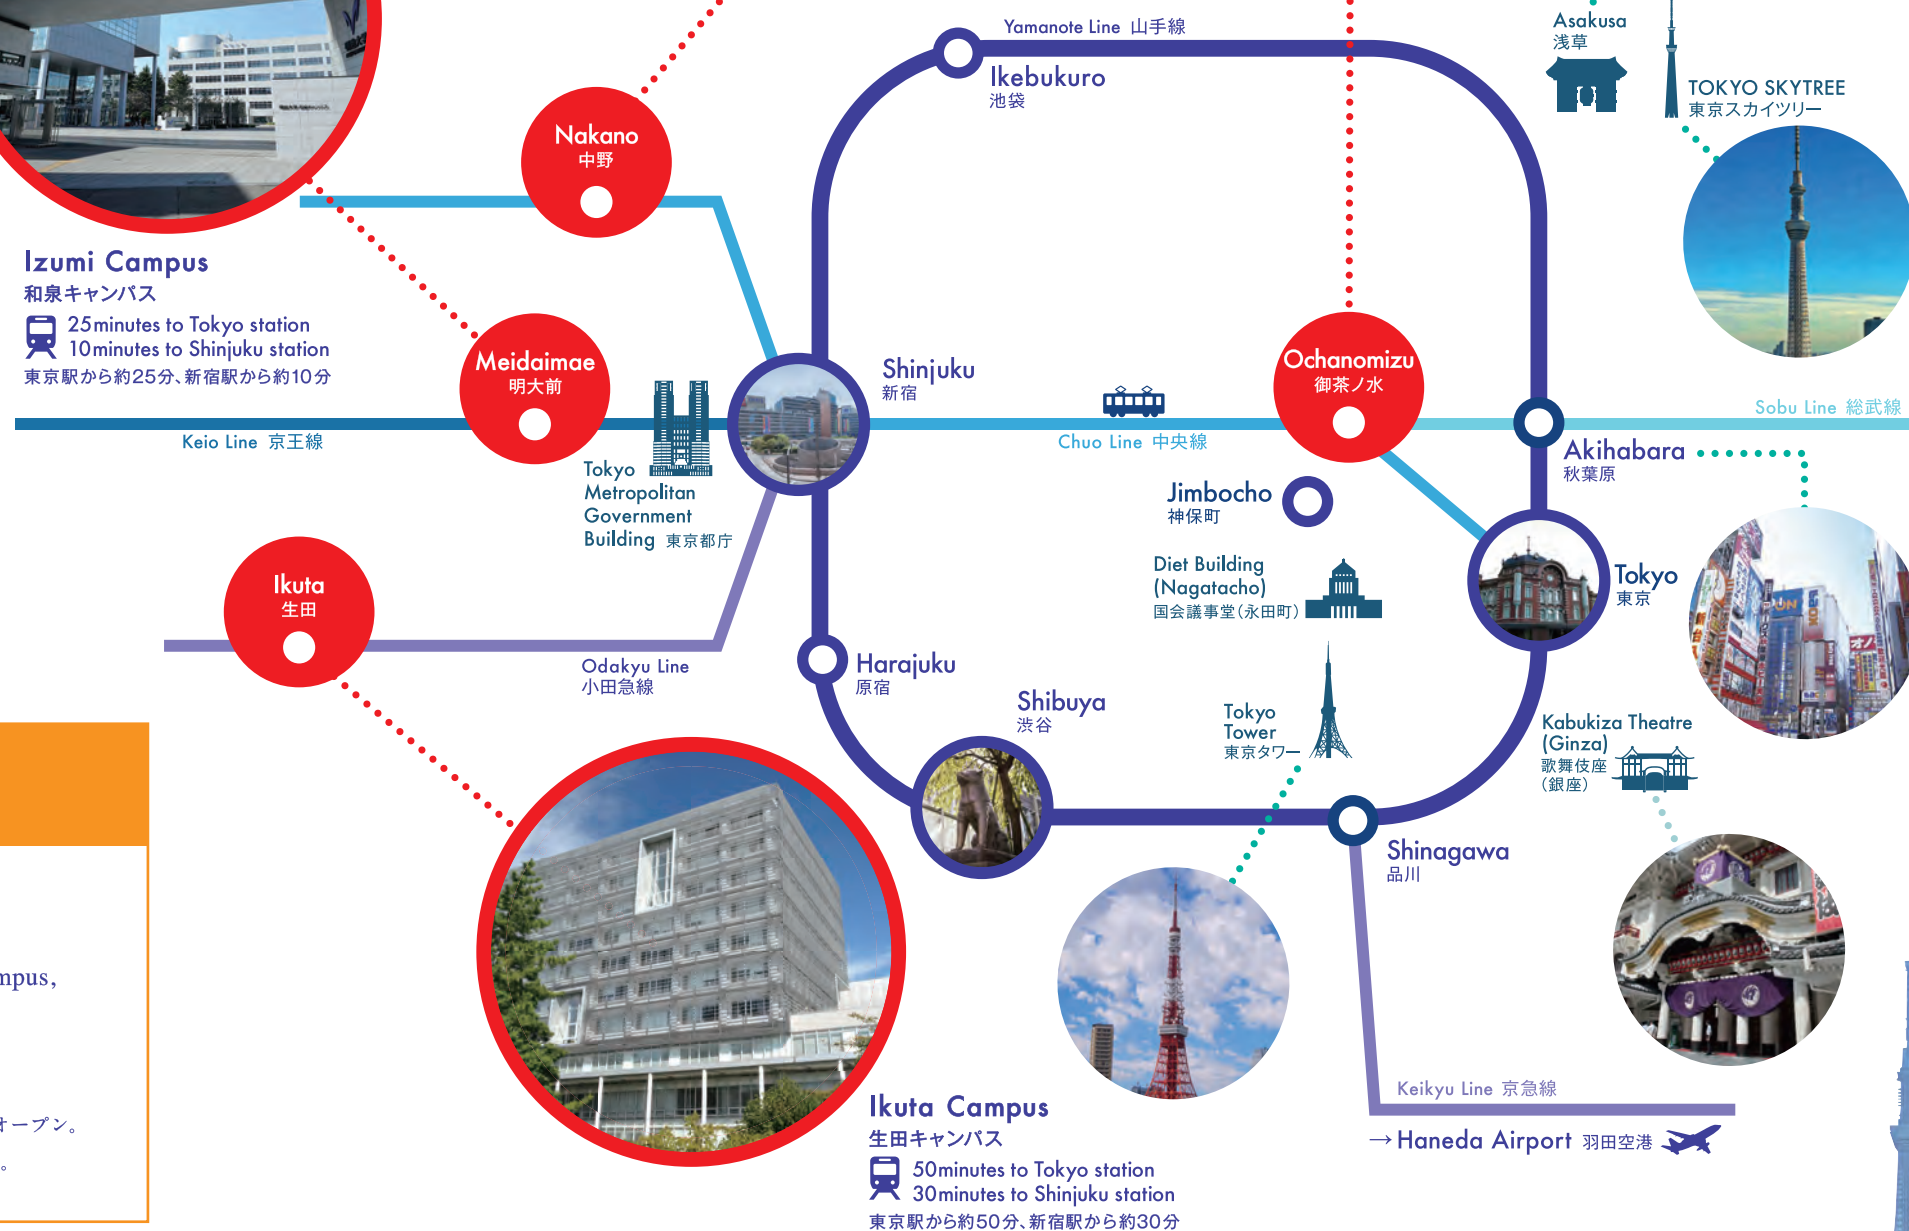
Yamanote Line 山手線

Asakusa
浅草

TOKYO SKYTREE
東京スカイツリー

Ikebukuro
池袋

Nakano
中野

Izumi Campus
和泉キャンパス
25minutes to Tokyo station
10minutes to Shinjuku station
東京駅から約25分、新宿駅から約10分

Meidaimae
明大前

Shinjuku
新宿

Ochanomizu
御茶ノ水

Sobu Line 総武線

Keio Line 京王線

Chuo Line 中央線

Akihabara
秋葉原

Tokyo
Metropolitan
Government
Building 東京都庁

Jimbocho
神保町

Diet Building
(Nagatacho)
国会議事堂(永田町)

Tokyo
東京

Ikuta
生田

Odakyu Line
小田急線

Harajuku
原宿

Shibuya
渋谷

Tokyo
Tower
東京タワー

Kabukiza Theatre
(Ginza)
歌舞伎座
(銀座)

Shinagawa
品川

mpus,

オープン。

。

Ikuta Campus
生田キャンパス
50minutes to Tokyo station
30minutes to Shinjuku station
東京駅から約50分、新宿駅から約30分

Keikyu Line 京急線

→Haneda Airport 羽田空港